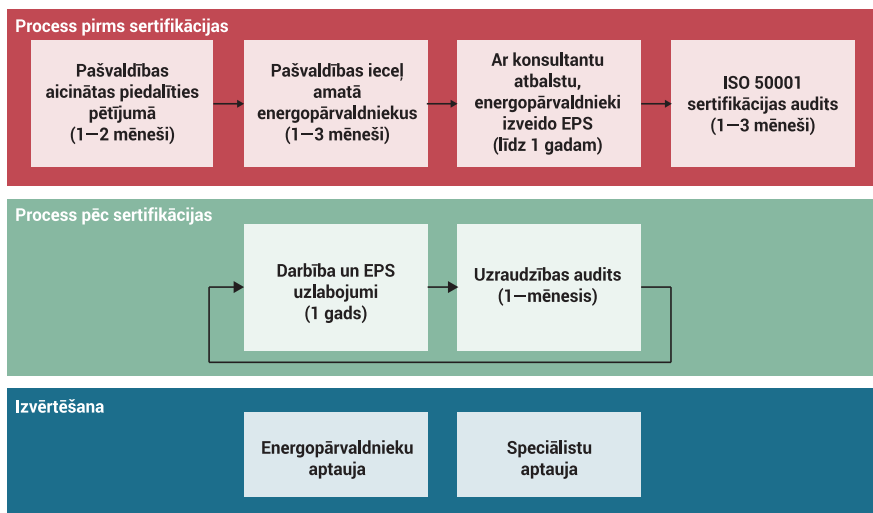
Process pirms sertifikācijas

Pašvaldības aicinātas piedalīties pētījumā (1—2 mēneši)

Pašvaldības ieceļ amatā energopārvaldniekus (1—3 mēneši)

Ar konsultantu atbalstu, energopārvaldnieki izveido EPS (līdz 1 gadam)

ISO 50001 sertifikācijas audits (1—3 mēneši)

Process pēc sertifikācijas

Darbība un EPS uzlabojumi (1 gads)

Uzraudzības audits (1—mēnesis)

Izvērtēšana

Energopārvaldnieku aptauja

Speciālistu aptauja